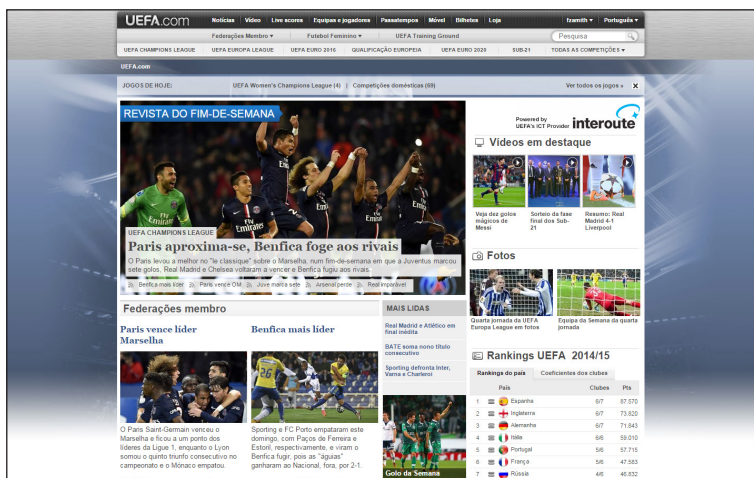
UEFA.com Notícias Vídeo Live scores Equipas e jogadores Passatempos Móvel Bilhetes Loja fzamith ▾ Português ▾

Federações Membro ▾ Futebol Feminino ▾ UEFA Training Ground Pesquisa

UEFA CHAMPIONS LEAGUE UEFA EUROPA LEAGUE UEFA EURO 2016 QUALIFICAÇÃO EUROPEIA UEFA EURO 2020 SUB-21 TODAS AS COMPETIÇÕES ▾

UEFA.com

JOGOS DE HOJE: UEFA Women's Champions League (4) | Competições domésticas (69) Ver todos os jogos »

REVISTA DO FIM-DE-SEMANA

UEFA CHAMPIONS LEAGUE

Paris aproxima-se, Benfica foge aos rivais

O Paris levou a melhor no "le classique" sobre o Marselha, num fim-de-semana em que a Juventus marcou sete golos, Real Madrid e Chelsea voltaram a vencer e Benfica fugiu aos rivais.

Benfica mais líder Paris vence OM Juve marca sete Arsenal perde Real imparável

Powered by UEFA's ICT Provider interoute

Vídeos em destaque

Veja dez golos mágicos de Messi

Sorteio da fase final dos Sub-21

Resumo: Real Madrid 4-1 Liverpool

Fotos

Quarta jornada da UEFA Europa League em fotos

Equipa da Semana da quarta jornada

Federações membro

Paris vence líder Marselha

O Paris Saint-Germain venceu o Marselha e ficou a um ponto dos líderes da Ligue 1, enquanto o Lyon somou o quinto triunfo consecutivo no campeonato e o Mónaco empatou.

Benfica mais líder

Sporting e FC Porto empataram este domingo, com Paços de Ferreira e Estoril, respectivamente, e viram o Benfica fugir, pois as "águias" ganharam ao Nacional, fora, por 2-1.

MAIS LIDAS

Real Madrid e Atlético em final inédita

BATE soma nono título consecutivo

Sporting defronta Inter, Varna e Charleroi

Golo da Semana

Rankings UEFA 2014/15

Ranking do país Coeficientes dos clubes

| | | País | Clubes | Pts |
|---|---|---|---|---|
| 1 | | Espanha | 6/7 | 87.570 |
| 2 | | Inglaterra | 6/7 | 73.620 |
| 3 | | Alemanha | 7/7 | 71.843 |
| 4 | | Itália | 6/6 | 59.010 |
| 5 | | Portugal | 5/6 | 57.715 |
| 6 | | França | 5/6 | 47.583 |
| 7 | | Rússia | 4/6 | 46.832 |